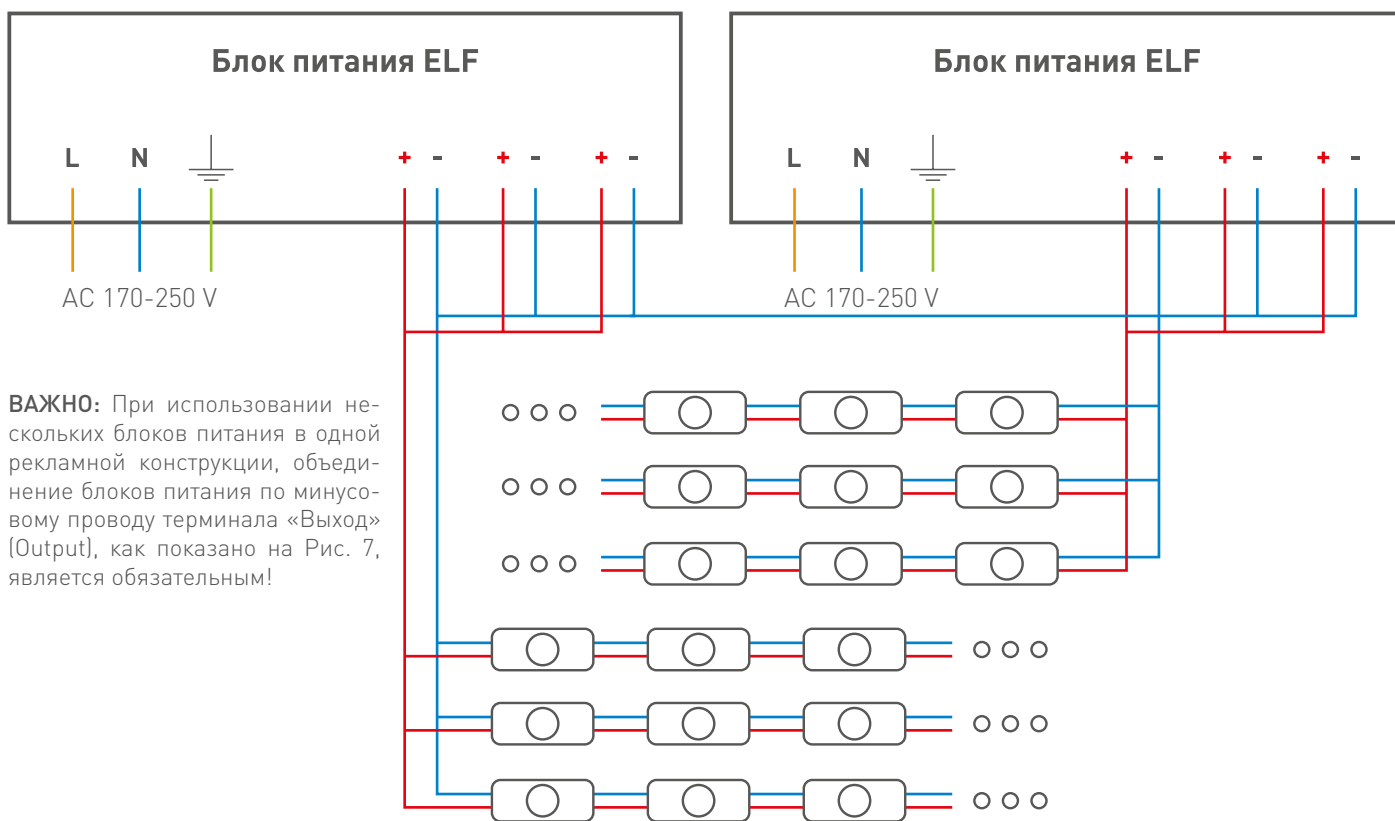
Блок питания ELF

L N + - + - + -

AC 170-250 V

Блок питания ELF

L N + - + - + -

AC 170-250 V

ВАЖНО: При использовании нескольких блоков питания в одной рекламной конструкции, объединение блоков питания по минусовому проводу терминала «Выход» (Output), как показано на Рис. 7, является обязательным!